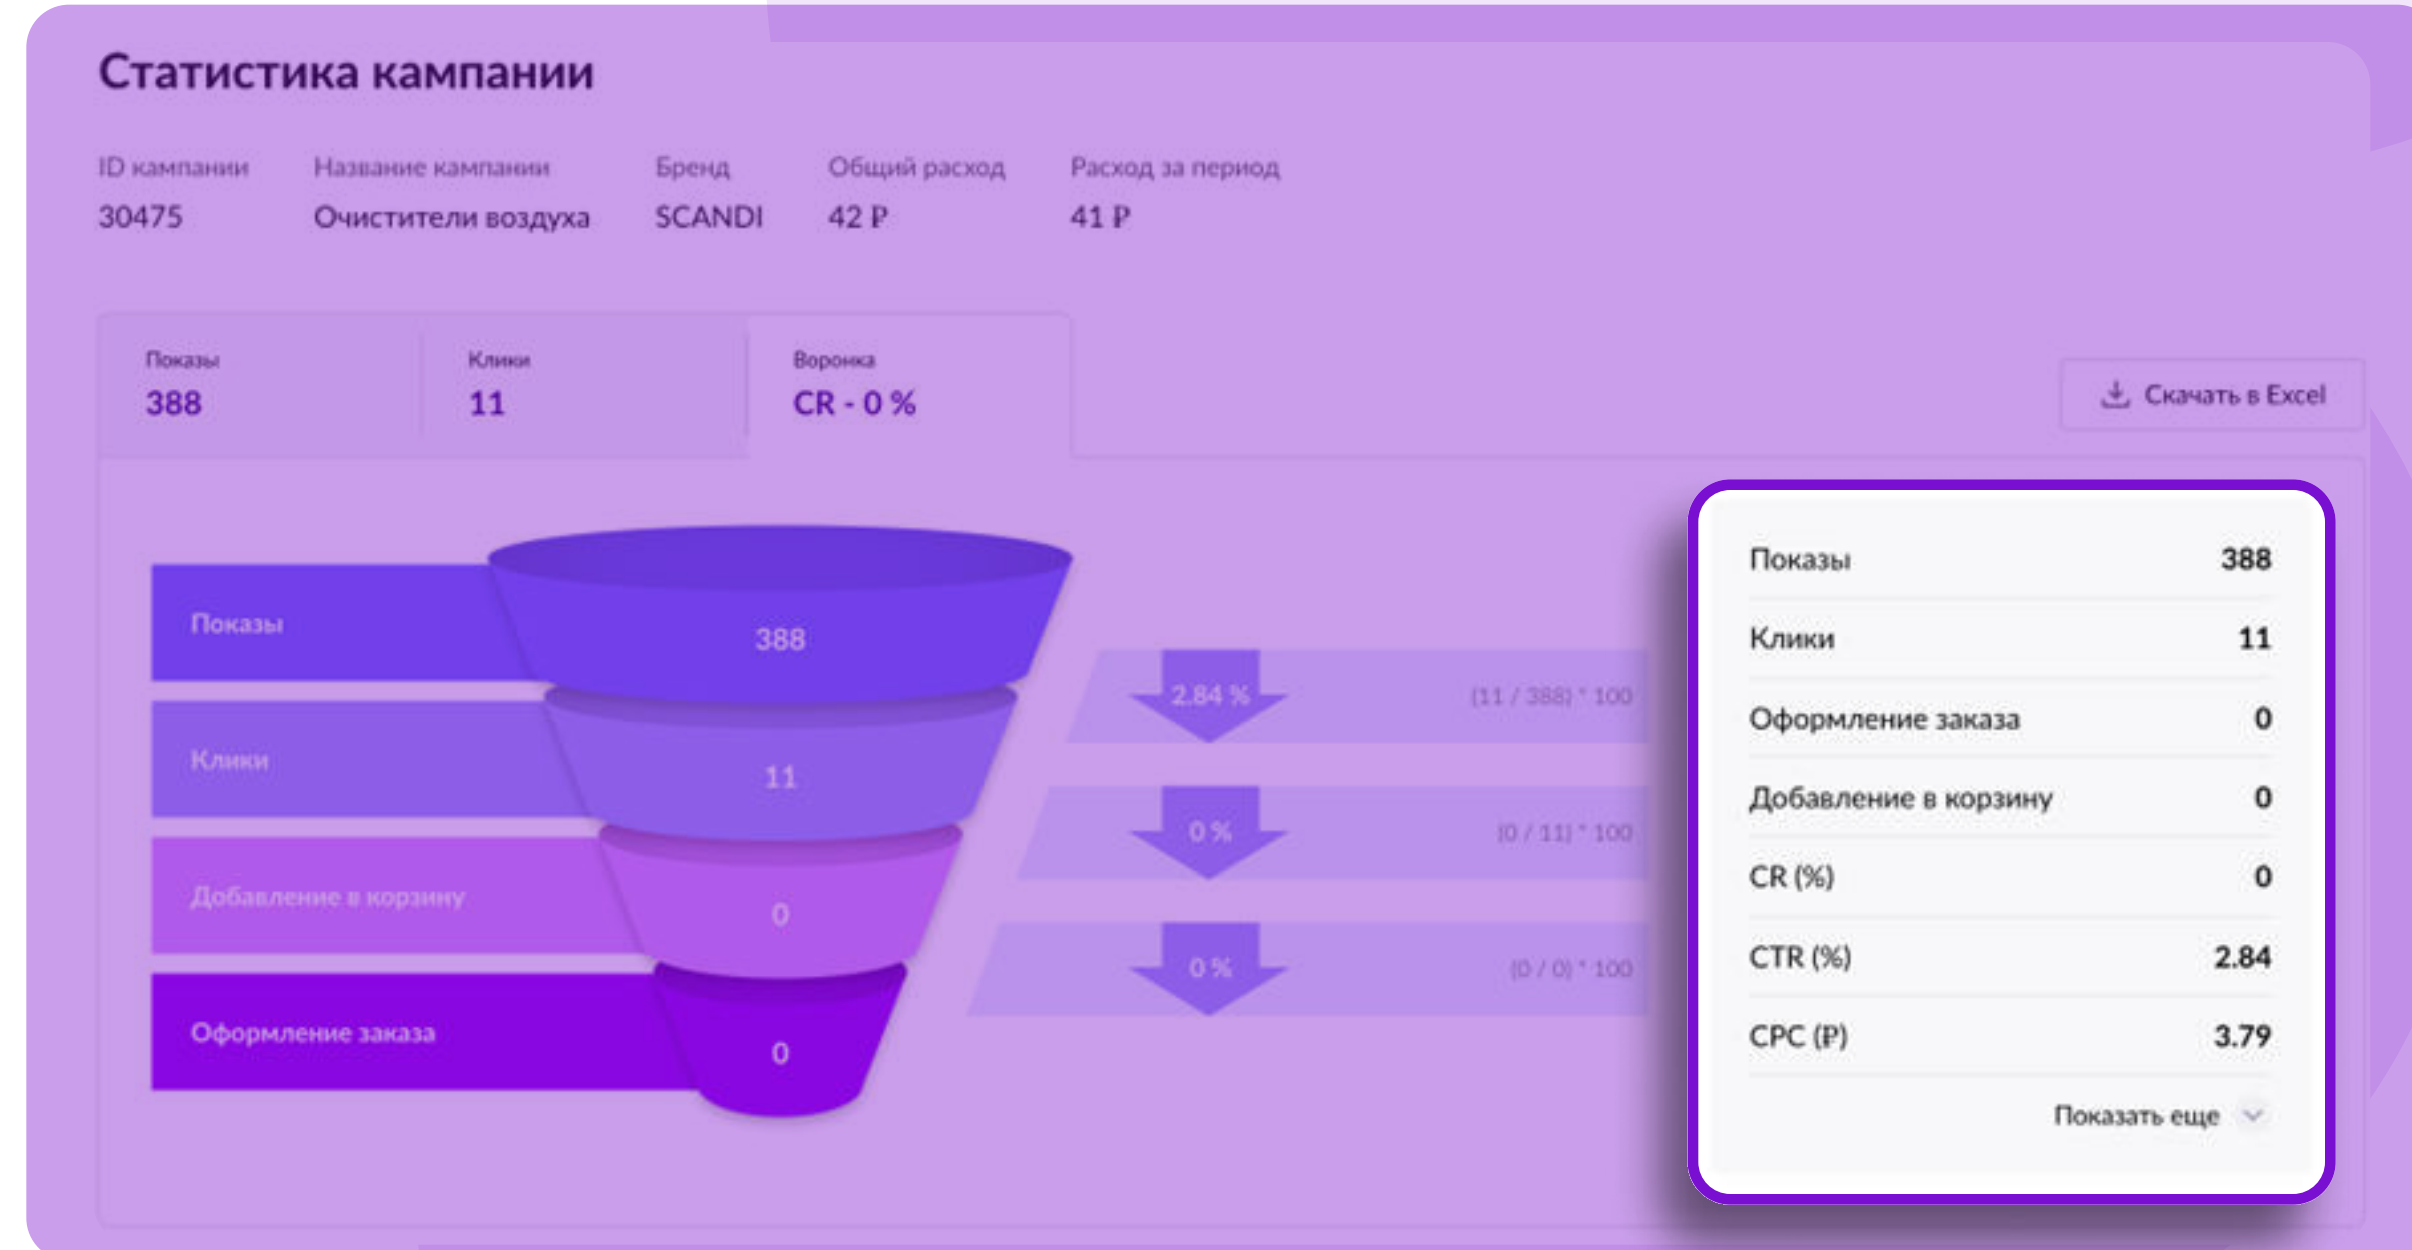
Статистика кампании

| ID кампании | Название кампании | Бренд | Общий расход | Расход за период |
|---|---|---|---|---|
| 30475 | Очистители воздуха | SCANDI | 42 ₽ | 41 ₽ |

Показы
388

Клики
11

Воронка
CR - 0 %

Скачать в Excel

Показы 388
Клики 11
Добавление в корзину 0
Оформление заказа 0

2.84 % (11 / 388) * 100
0 % (0 / 11) * 100
0 % (0 / 0) * 100

| Показы | 388 |
|---|---|
| Клики | 11 |
| Оформление заказа | 0 |
| Добавление в корзину | 0 |
| CR (%) | 0 |
| CTR (%) | 2.84 |
| CPC (₽) | 3.79 |

Показать еще